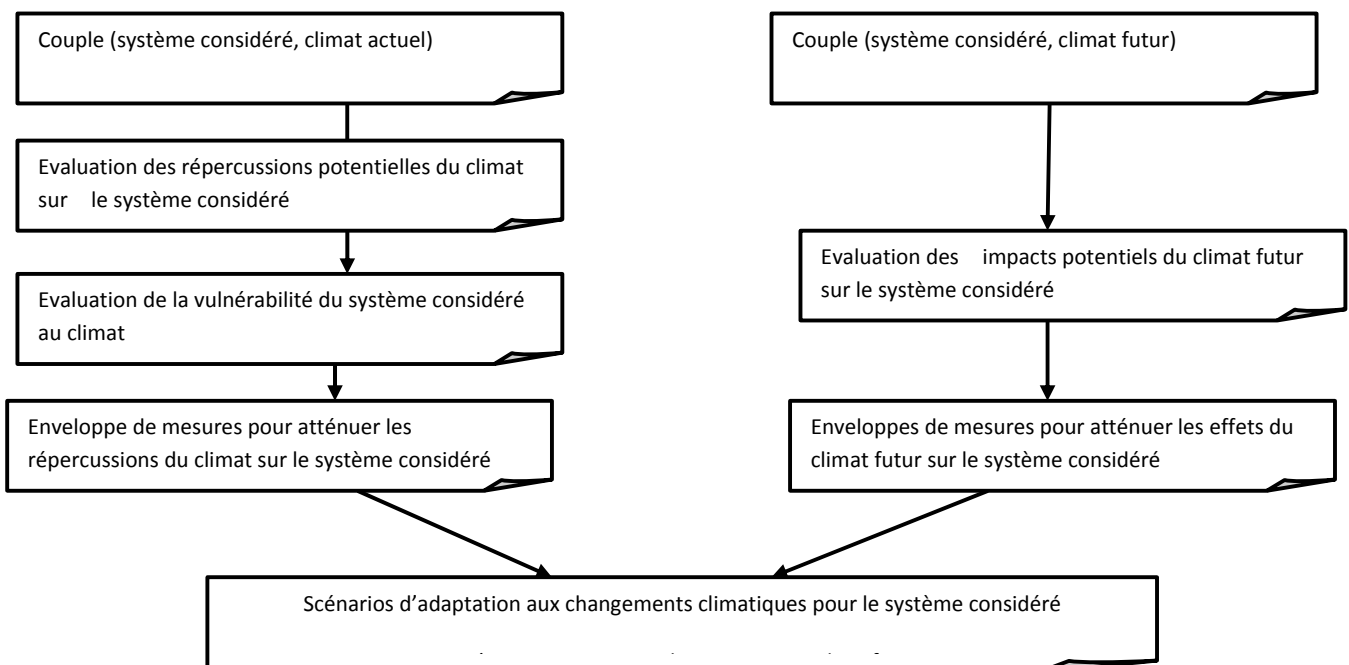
Couple (système considéré, climat actuel)

Evaluation des répercussions potentielles du climat sur le système considéré

Evaluation de la vulnérabilité du système considéré au climat

Enveloppe de mesures pour atténuer les répercussions du climat sur le système considéré

Couple (système considéré, climat futur)

Evaluation des impacts potentiels du climat futur sur le système considéré

Enveloppes de mesures pour atténuer les effets du climat futur sur le système considéré

Scénarios d'adaptation aux changements climatiques pour le système considéré

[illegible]